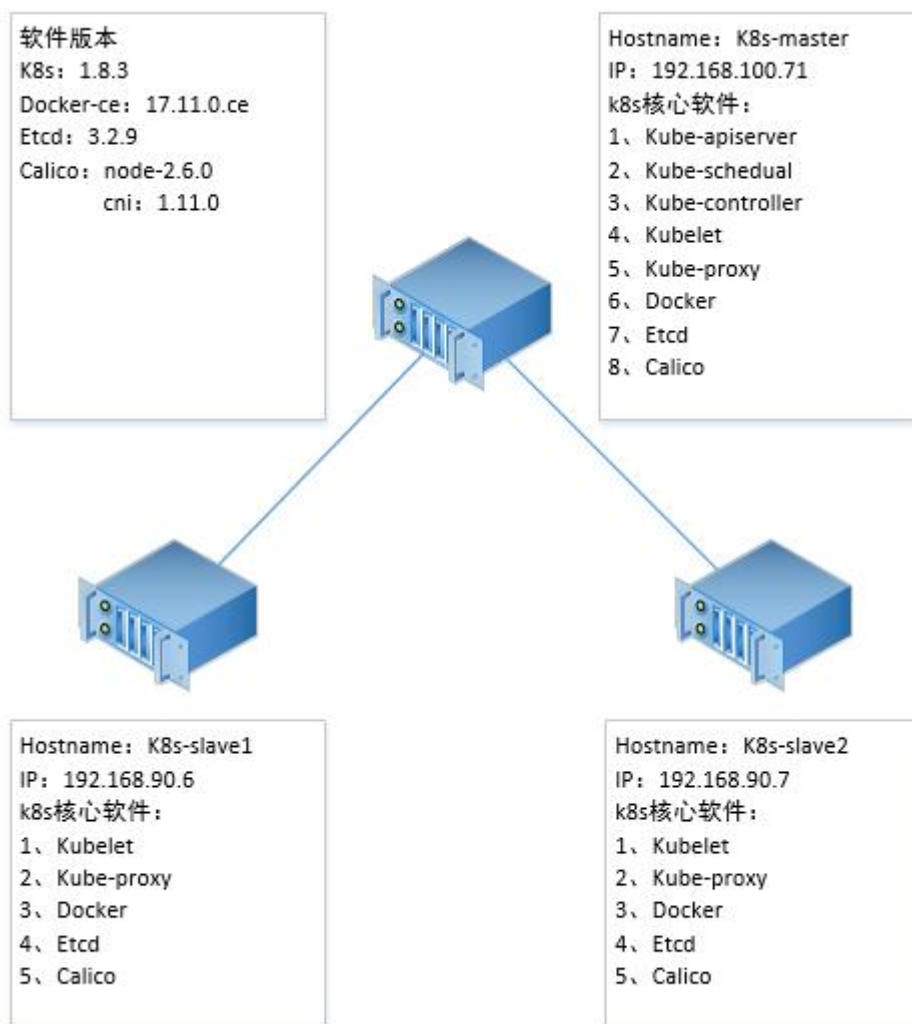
软件版本
K8s：1.8.3
Docker-ce：17.11.0.ce
Etcd：3.2.9
Calico：node-2.6.0
cni：1.11.0

Hostname：K8s-master
IP：192.168.100.71
k8s核心软件：
1、Kube-apiserver
2、Kube-schedual
3、Kube-controller
4、Kubelet
5、Kube-proxy
6、Docker
7、Etcd
8、Calico

Hostname：K8s-slave1
IP：192.168.90.6
k8s核心软件：
1、Kubelet
2、Kube-proxy
3、Docker
4、Etcd
5、Calico

Hostname：K8s-slave2
IP：192.168.90.7
k8s核心软件：
1、Kubelet
2、Kube-proxy
3、Docker
4、Etcd
5、Calico